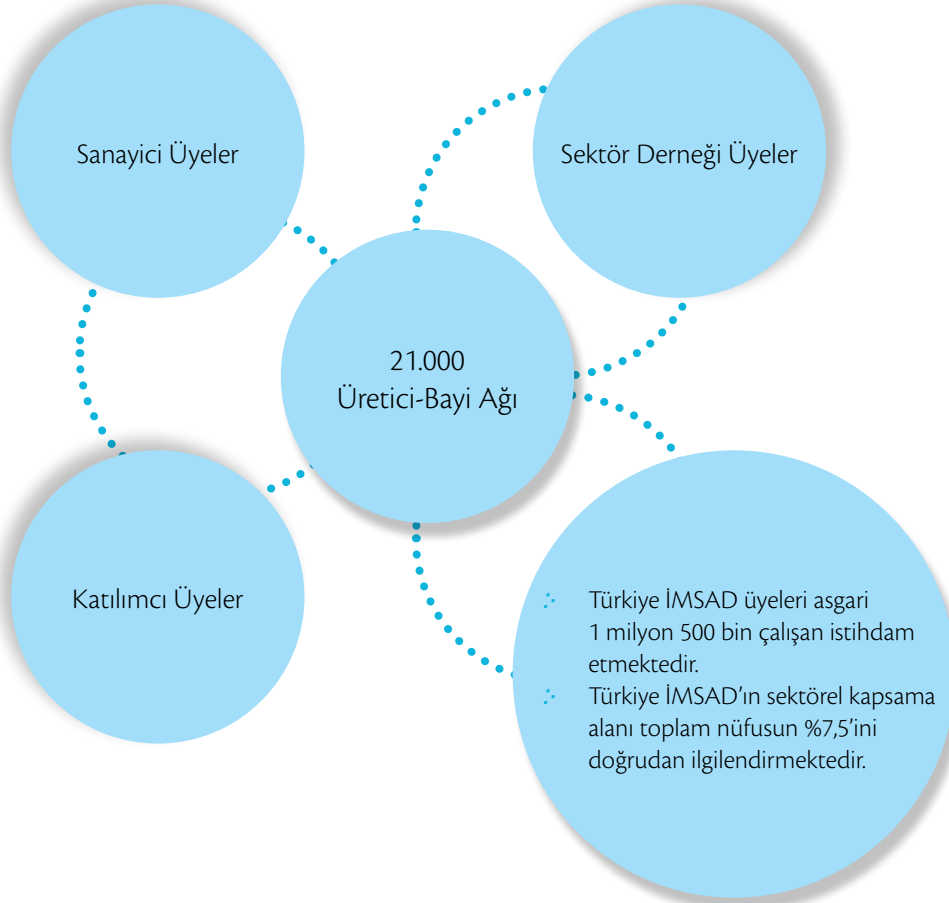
Sanayici Üyeler

Sektör Derneği Üyeler

21.000
Üretici-Bayi Ağı

Katılımcı Üyeler

Türkiye İMSAD üyeleri asgari 1 milyon 500 bin çalışan istihdam etmektedir.

Türkiye İMSAD'ın sektörel kapsama alanı toplam nüfusun %7,5'ini doğrudan ilgilendirmektedir.